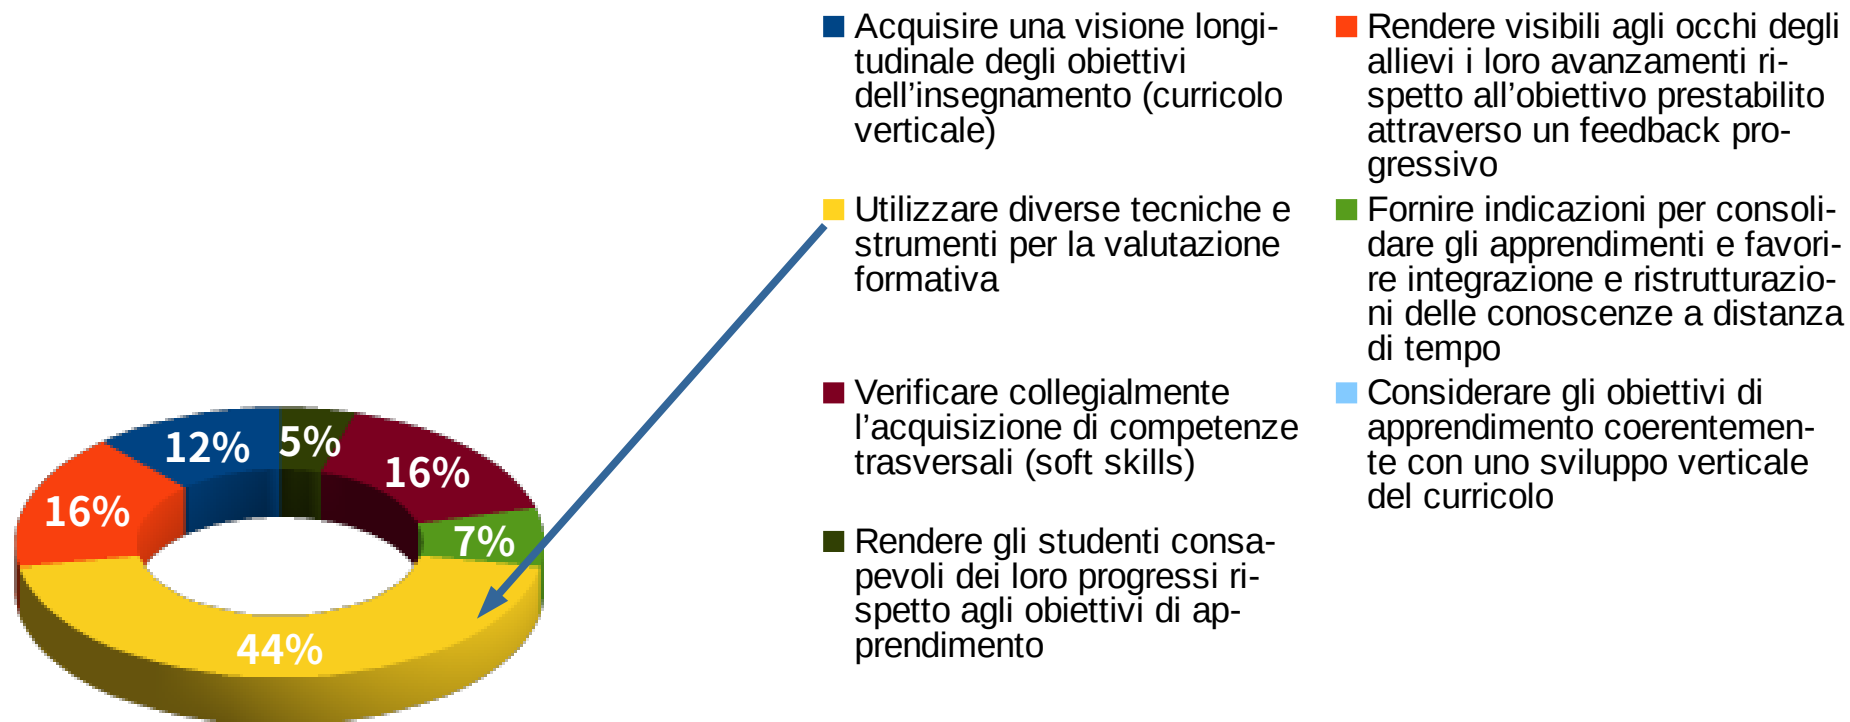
12%
5%
16%
16%
7%
44%

Acquisire una visione longitudinale degli obiettivi dell’insegnamento (curricolo verticale)

Utilizzare diverse tecniche e strumenti per la valutazione formativa

Verificare collegialmente l’acquisizione di competenze trasversali (soft skills)

Rendere gli studenti consapevoli dei loro progressi rispetto agli obiettivi di apprendimento

Rendere visibili agli occhi degli allievi i loro avanzamenti rispetto all’obiettivo prestabilito attraverso un feedback progressivo

Fornire indicazioni per consolidare gli apprendimenti e favorire integrazione e ristrutturazioni delle conoscenze a distanza di tempo

Considerare gli obiettivi di apprendimento coerentemente con uno sviluppo verticale del curricolo